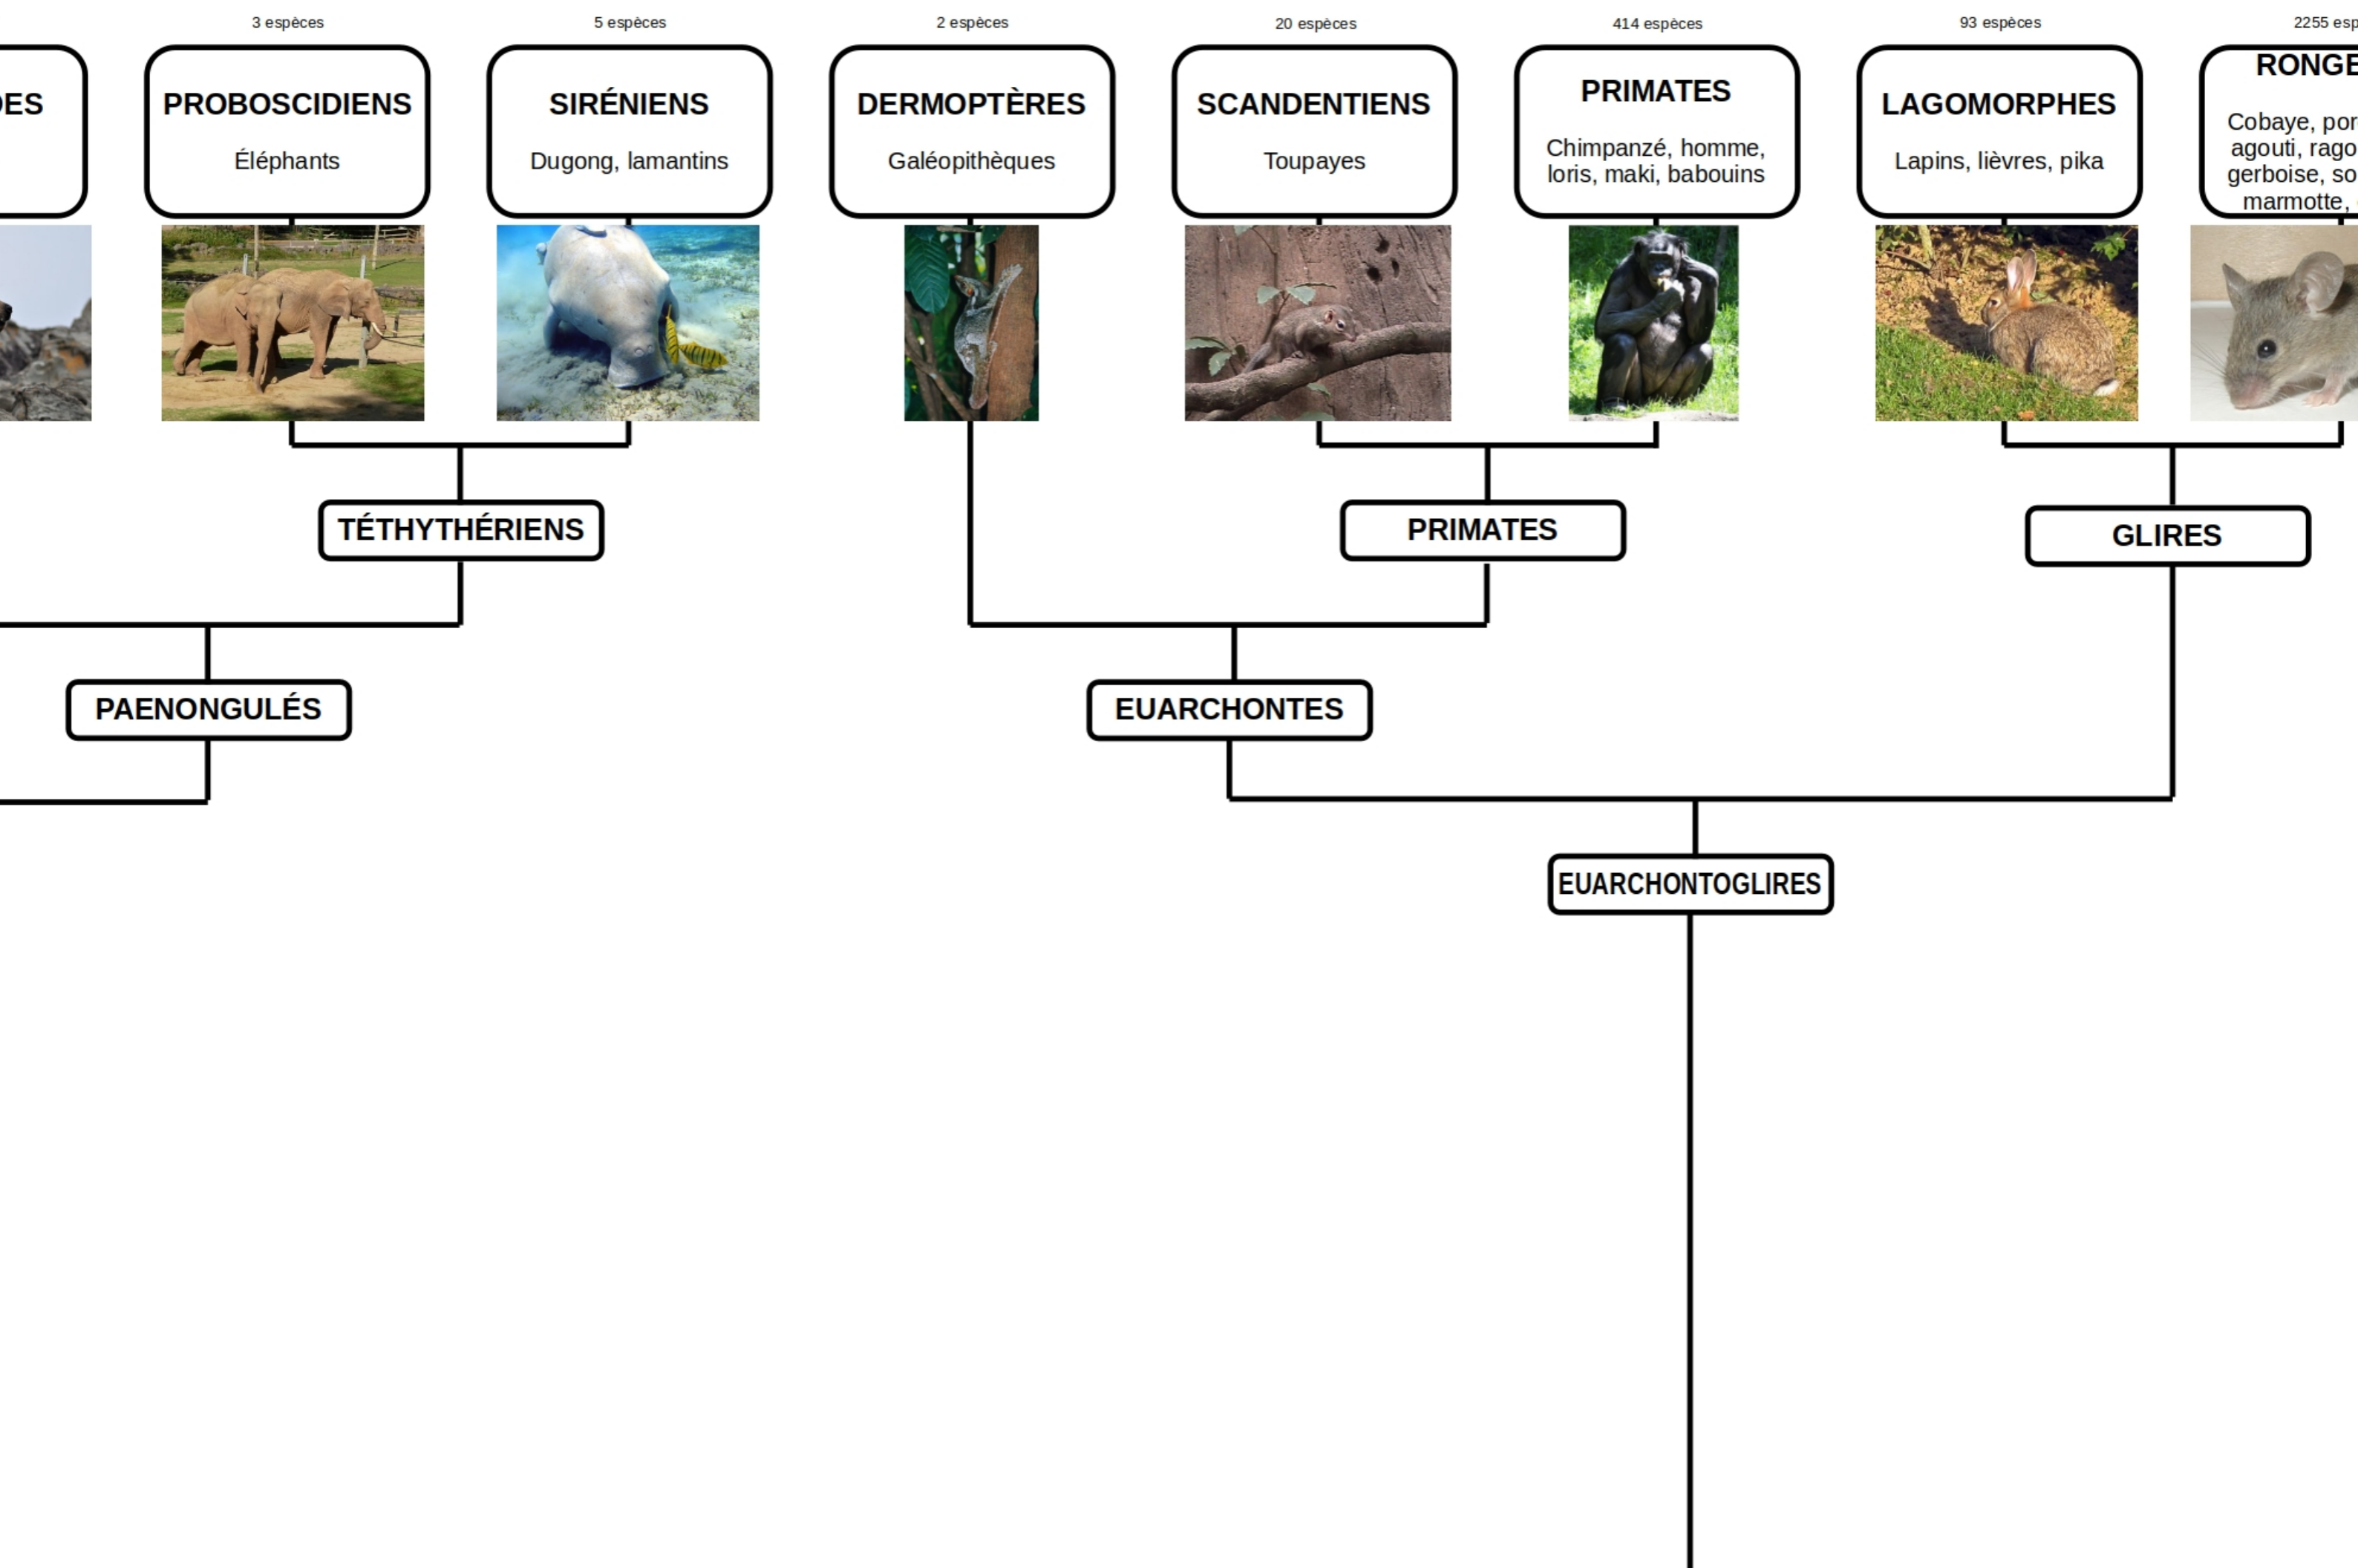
DES

3 espèces
PROBOSCIDIENS
Éléphants

5 espèces
SIRÉNIENS
Dugong, lamantins

2 espèces
DERMOPTÈRES
Galéopithèques

20 espèces
SCANDENTIENS
Toupayes

414 espèces
PRIMATES
Chimpanzé, homme, loris, maki, babouins

93 espèces
LAGOMORPHES
Lapins, lièvres, pika

2255 esp
RONGE
Cobaye, por agouti, rago gerboise, so marmotte,

TÉTHYTHÉRIENS

PRIMATES

GLIRES

PAENONGULÉS

EUARCHONTES

EUARCHONTOGLIRES